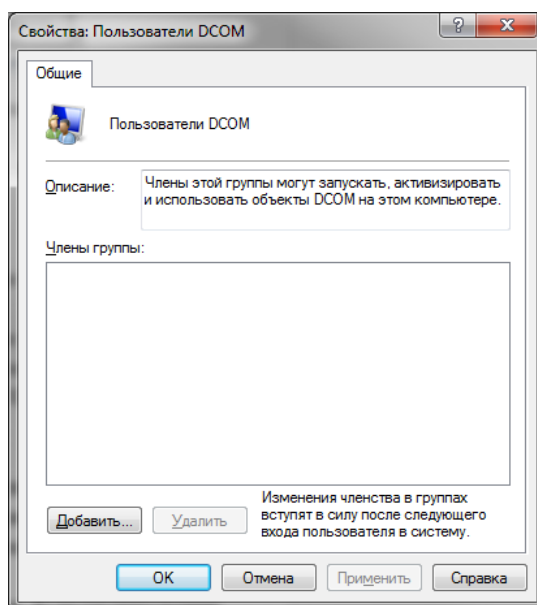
Свойства: Пользователи DCOM

?

Общие

Пользователи DCOM

Описание:

Члены этой группы могут запускать, активизировать и использовать объекты DCOM на этом компьютере.

Члены группы:

Добавить...

Удалить

Изменения членства в группах вступят в силу после следующего входа пользователя в систему.

OK

Отмена

Применить

Справка